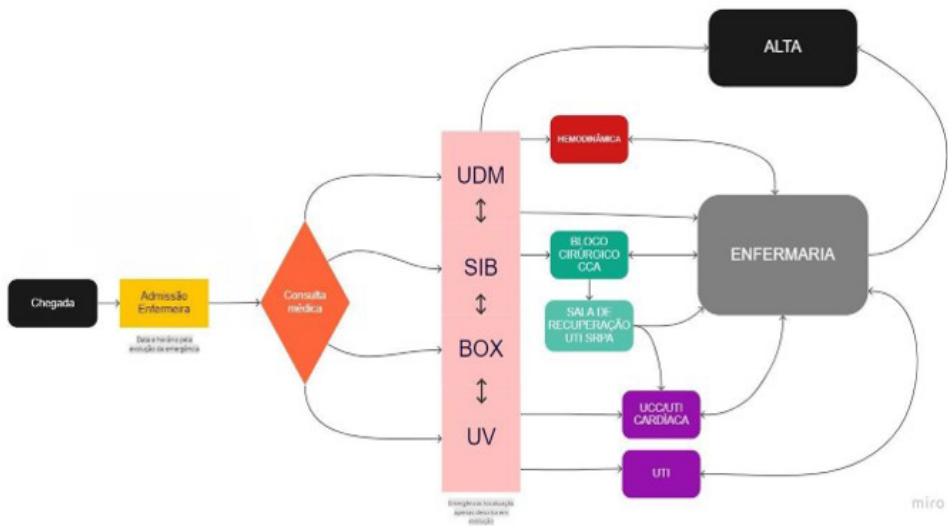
ALTA

HEMODINÂMICA

UDM

SIB

BOX

UV

BLOCO CIRÚRGICO CCA

SALA DE RECUPERAÇÃO UTI SRPA

ENFERMARIA

Chegada

Admissão Enfermeira

Data e horário pela evolução da emergência

Consulta médica

UCC/UTI CARDÍACA

UTI

Emergência localização apenas descrita em evolução

miro